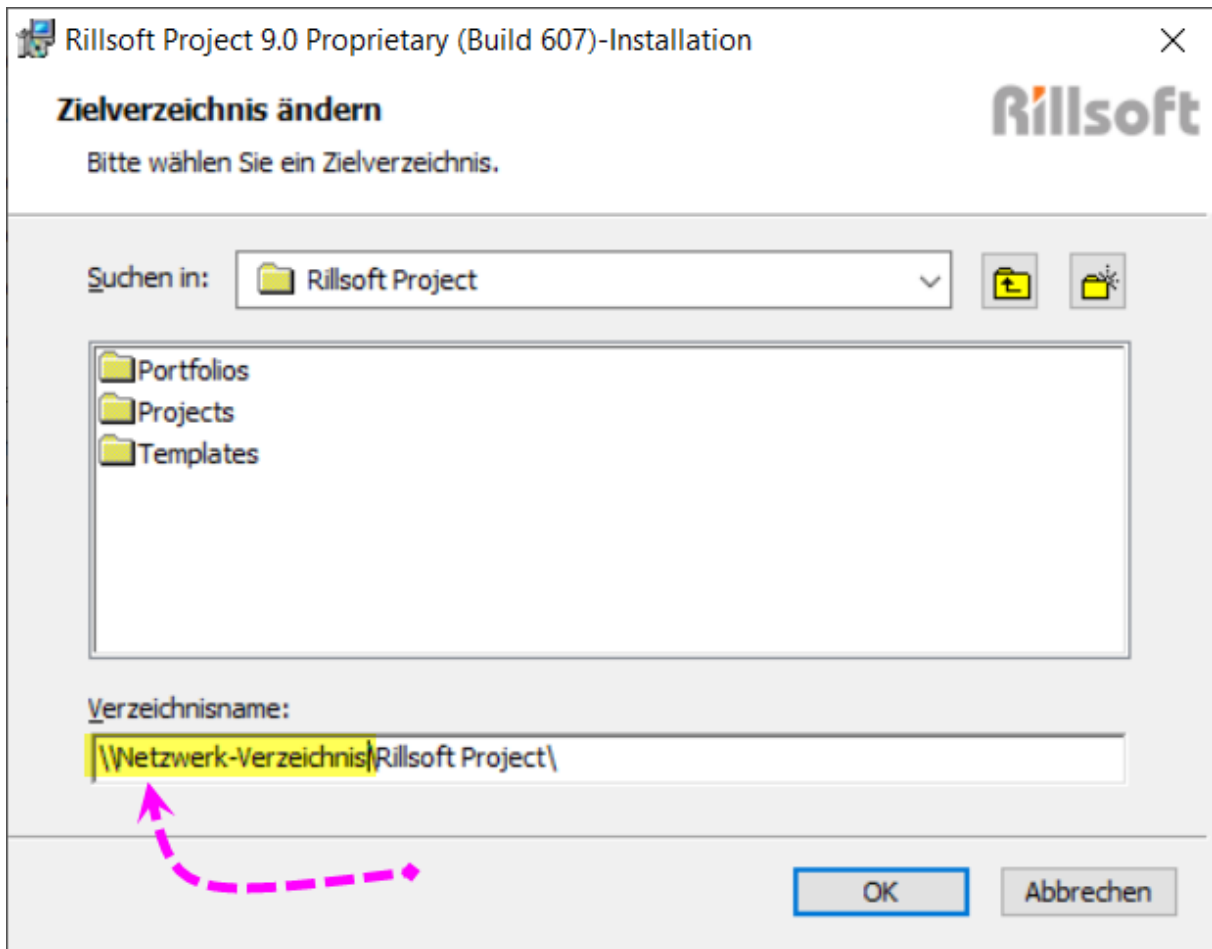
Rillsoft Project 9.0 Proprietary (Build 607)-Installation

Zielverzeichnis ändern

Bitte wählen Sie ein Zielverzeichnis.

Rillsoft

Suchen in: Rillsoft Project

Portfolios
Projects
Templates

Verzeichnisname:

\\Netzwerk-Verzeichnis\Rillsoft Project\

OK

Abbrechen